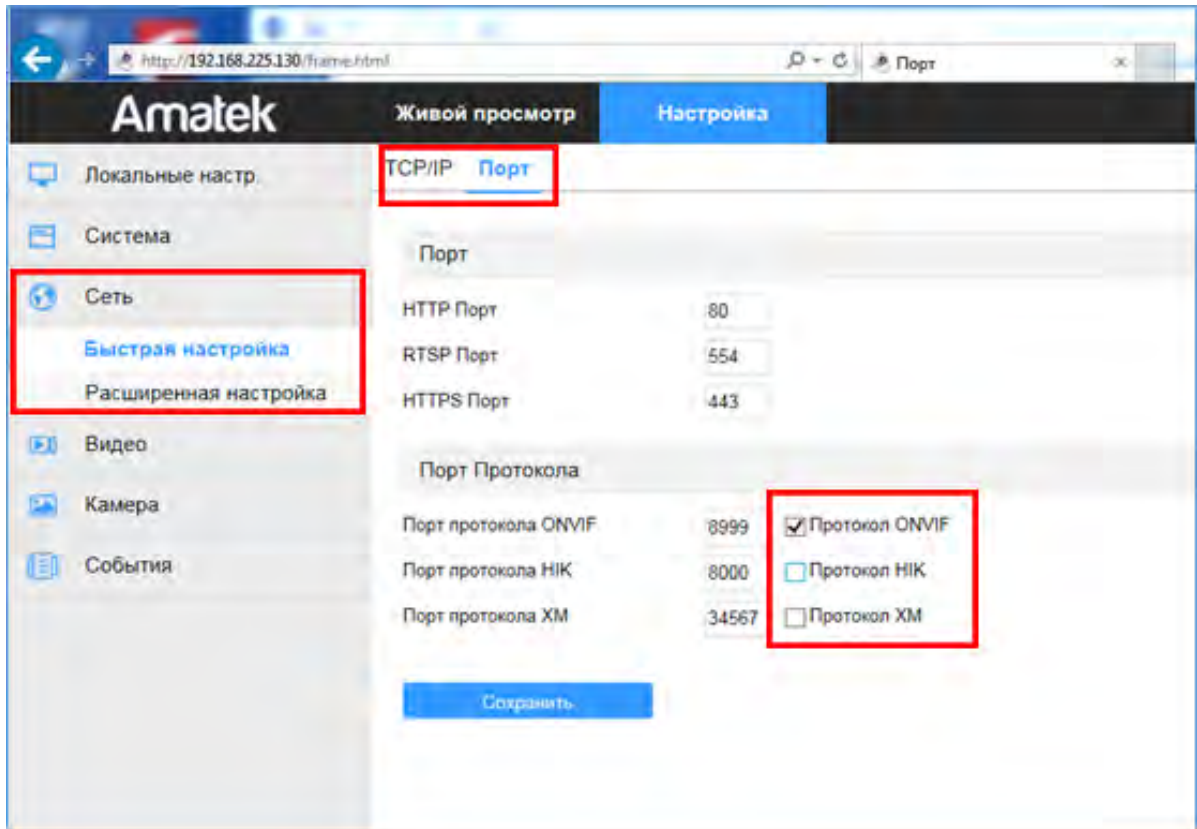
http://192.168.225.130/frame.html

Порт

Amatek

Живой просмотр

Настройка

Локальные настр.

Система

Сеть

Быстрая настройка

Расширенная настройка

Видео

Камера

События

TCP/IP Порт

Порт

HTTP Порт 80

RTSP Порт 554

HTTPS Порт 443

Порт Протокола

Порт протокола ONVIF 8999 Протокол ONVIF

Порт протокола HIK 8000 Протокол HIK

Порт протокола XM 34567 Протокол XM

Сохранить